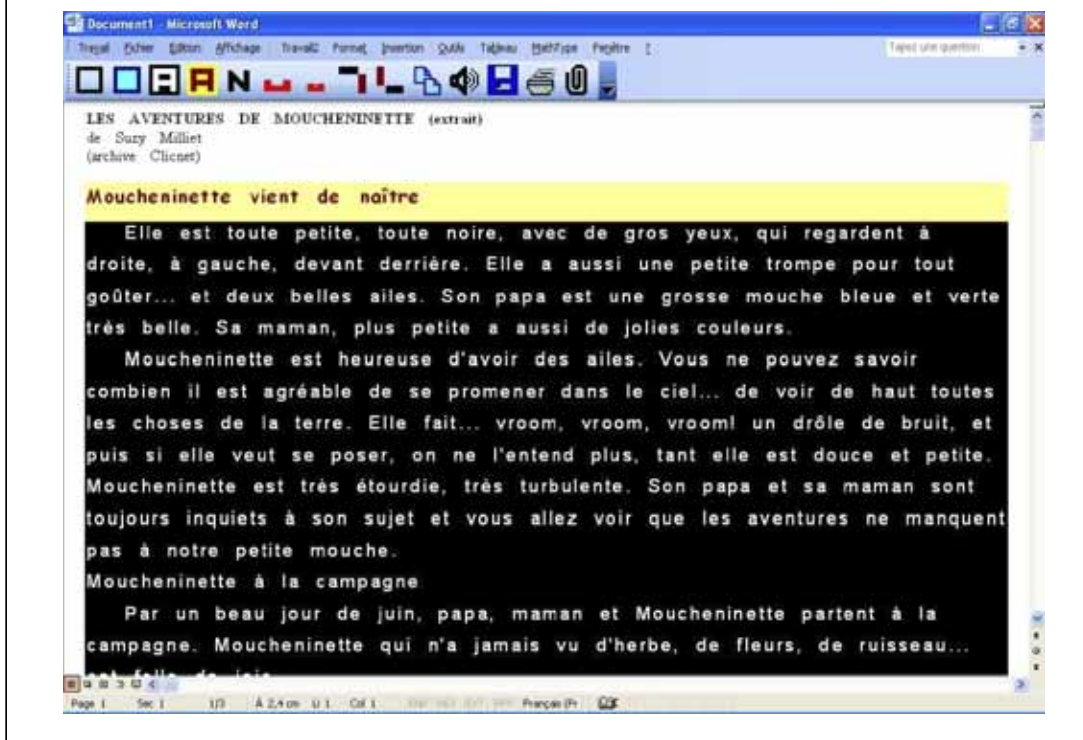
Document1 - Microsoft Word

Travail Fichier Edition Affichage Travail2 Format Insertion Outils Tableau MathType Fenêtre ?

Tapez une question

N

LES AVENTURES DE MOUCHENINETTE (extrait)
de Suzy Milliet
(archive Clicnet)

Moucheninette vient de naître

Elle est toute petite, toute noire, avec de gros yeux, qui regardent à droite, à gauche, devant derrière. Elle a aussi une petite trompe pour tout goûter... et deux belles ailes. Son papa est une grosse mouche bleue et verte très belle. Sa maman, plus petite a aussi de jolies couleurs.

Moucheninette est heureuse d'avoir des ailes. Vous ne pouvez savoir combien il est agréable de se promener dans le ciel... de voir de haut toutes les choses de la terre. Elle fait... vroom, vroom, vroom! un drôle de bruit, et puis si elle veut se poser, on ne l'entend plus, tant elle est douce et petite. Moucheninette est très étourdie, très turbulente. Son papa et sa maman sont toujours inquiets à son sujet et vous allez voir que les aventures ne manquent pas à notre petite mouche.

Moucheninette à la campagne

Par un beau jour de juin, papa, maman et Moucheninette partent à la campagne. Moucheninette qui n'a jamais vu d'herbe, de fleurs, de ruisseau... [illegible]

Page 1 Sec 1 1/3 À 2,4 cm Li 1 Col 1 Français (Fr